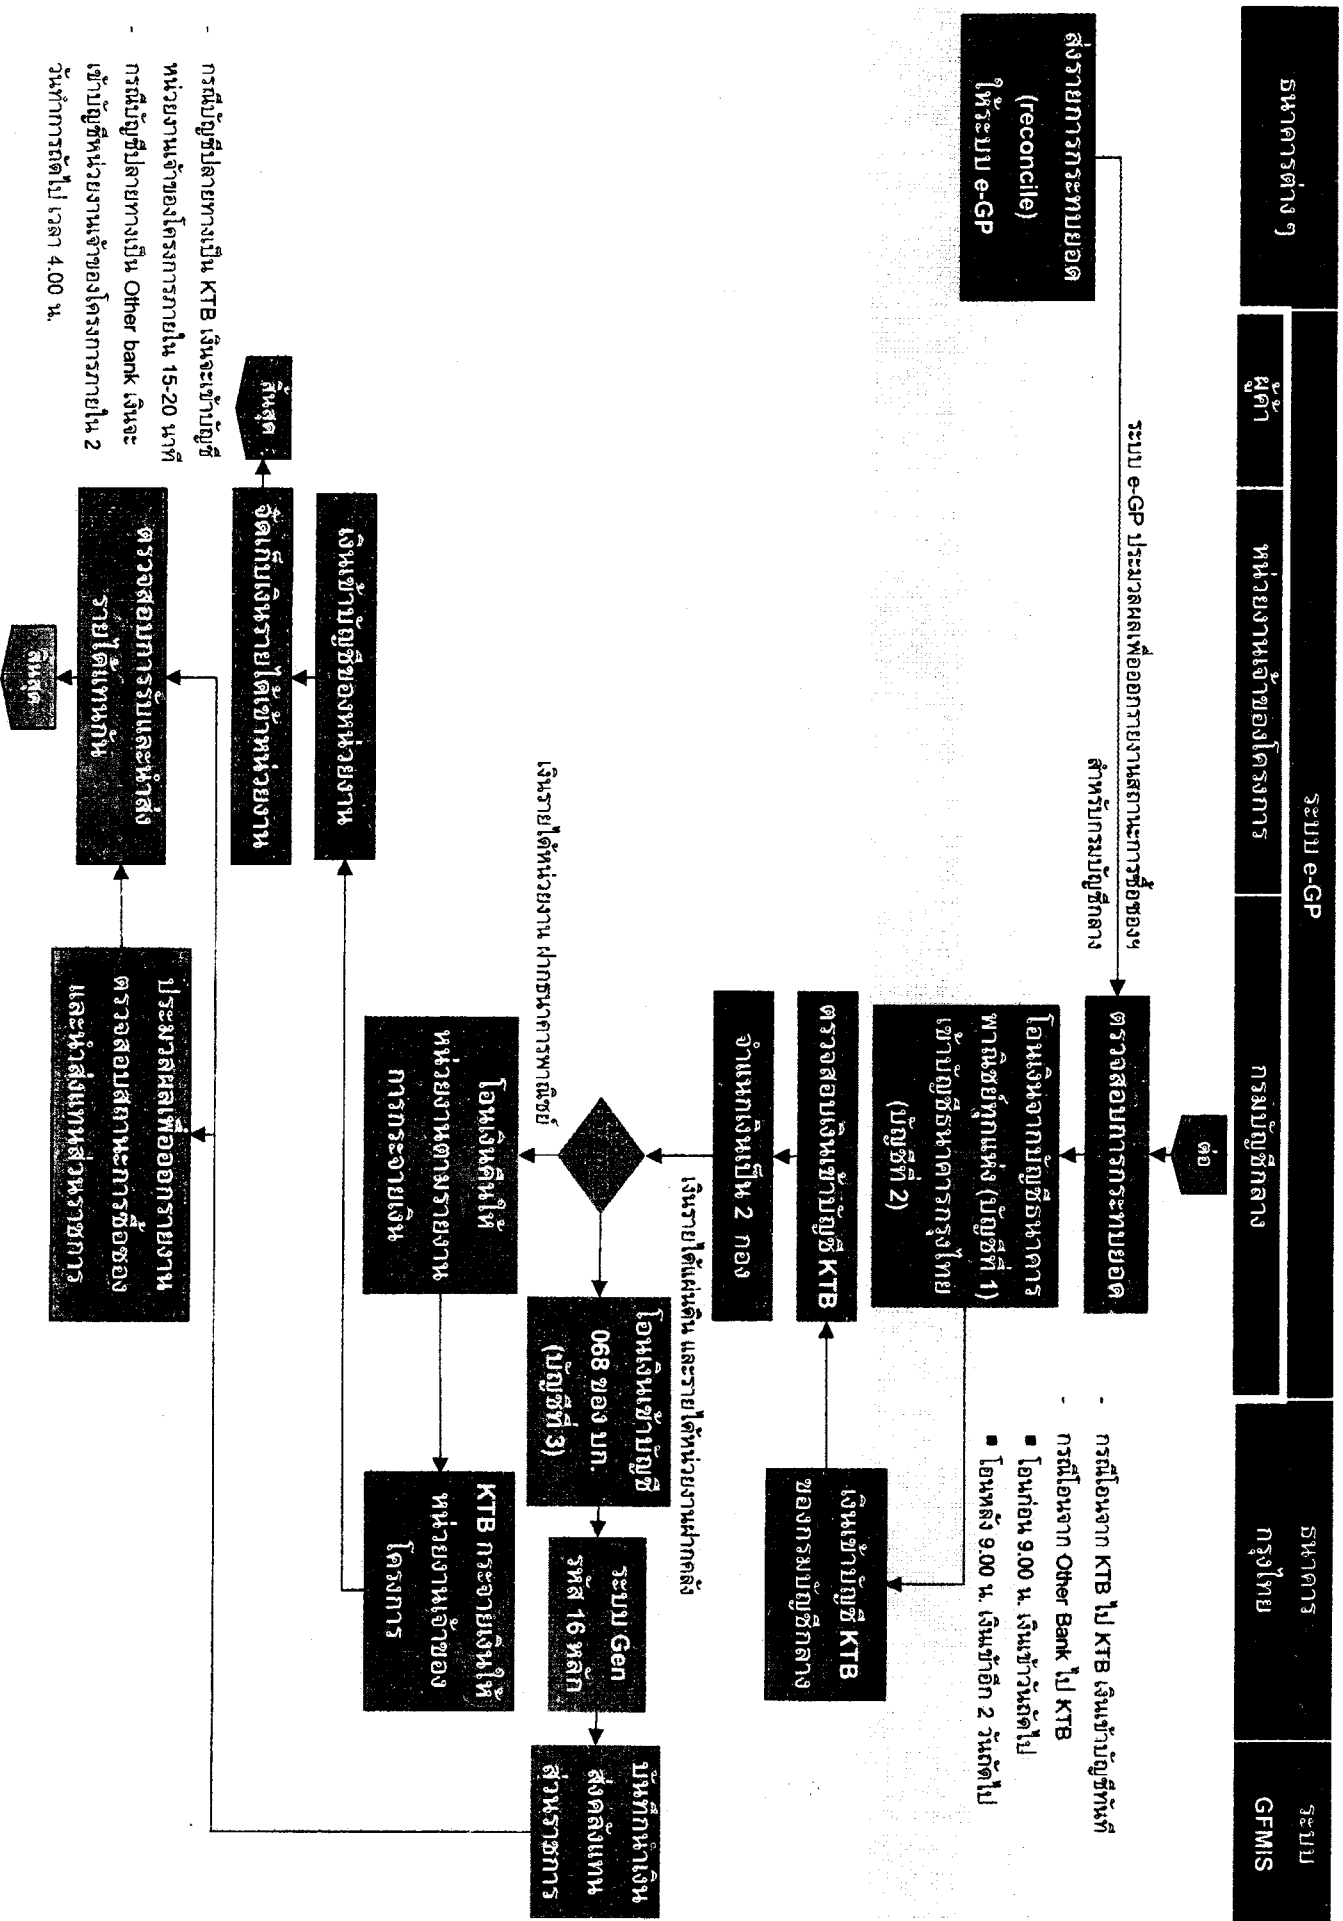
ธนาคารต่าง ๆ

ระบบ e-GP

ผู้ค้า

หน่วยงานเจ้าของโครงการ

กรมบัญชีกลาง

ธนาคารกรุงไทย

ระบบ GFMIS

ส่งรายการกระทบยอด (reconcile) ให้ระบบ e-GP

ระบบ e-GP ประมวลผลเพื่อออกรายงานสถานะการซื้อซอง สำหรับกรมบัญชีกลาง

ต่อ

ตรวจสอบการกระทบยอด

โอนเงินจากบัญชีธนาคารพาณิชย์ทุกแห่ง (บัญชีที่ 1) เข้าบัญชีธนาคารกรุงไทย (บัญชีที่ 2)

- กรณีโอนจาก KTB ไป KTB เงินเข้าบัญชีทันที
- กรณีโอนจาก Other Bank ไป KTB
▪ โอนก่อน 9.00 น. เงินเข้าวันถัดไป
▪ โอนหลัง 9.00 น. เงินเข้าอีก 2 วันถัดไป

ตรวจสอบเงินเข้าบัญชี KTB

เงินเข้าบัญชี KTB ของกรมบัญชีกลาง

จำแนกเงินเป็น 2 กอง

เงินรายได้แผ่นดิน และรายได้หน่วยงานฝากคลัง

เงินรายได้หน่วยงาน ฝากธนาคารพาณิชย์

โอนเงินเข้าบัญชี 068 ของ บก. (บัญชีที่ 3)

ระบบ Gen รหัส 16 หลัก

บันทึกนำเงินส่งคลังแทนส่วนราชการ

โอนเงินคืนให้หน่วยงานตามรายงานการกระจายเงิน

KTB กระจายเงินให้หน่วยงานเจ้าของโครงการ

เงินเข้าบัญชีของหน่วยงาน

จัดเก็บเงินรายได้เข้าหน่วยงาน

สิ้นสุด

- กรณีบัญชีปลายทางเป็น KTB เงินจะเข้าบัญชีหน่วยงานเจ้าของโครงการภายใน 15-20 นาที
- กรณีบัญชีปลายทางเป็น Other bank เงินจะเข้าบัญชีหน่วยงานเจ้าของโครงการภายใน 2 วันทำการถัดไป เวลา 4.00 น.

ประมวลผลเพื่อออกรายงานตรวจสอบสถานะการซื้อซองและนำส่งแทนส่วนราชการ

ตรวจสอบการรับและนำส่งรายได้แทนกัน

สิ้นสุด